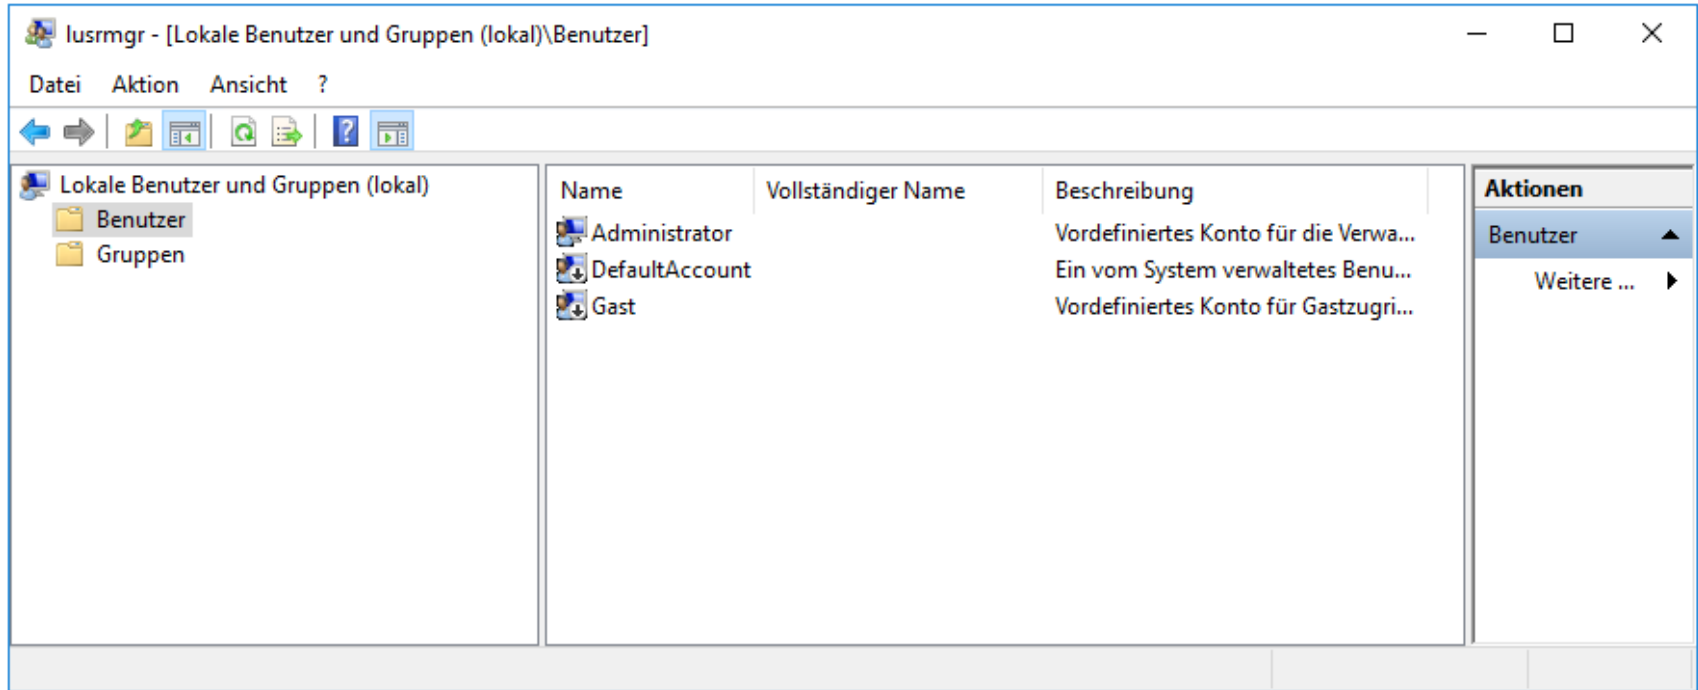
lusrmgr - [Lokale Benutzer und Gruppen (lokal)\Benutzer]

Datei Aktion Ansicht ?

Lokale Benutzer und Gruppen (lokal)
Benutzer
Gruppen

| Name | Vollständiger Name | Beschreibung |
|---|---|---|
| Administrator | | Vordefiniertes Konto für die Verwa... |
| DefaultAccount | | Ein vom System verwaltetes Benu... |
| Gast | | Vordefiniertes Konto für Gastzugri... |

Aktionen
Benutzer
Weitere ...